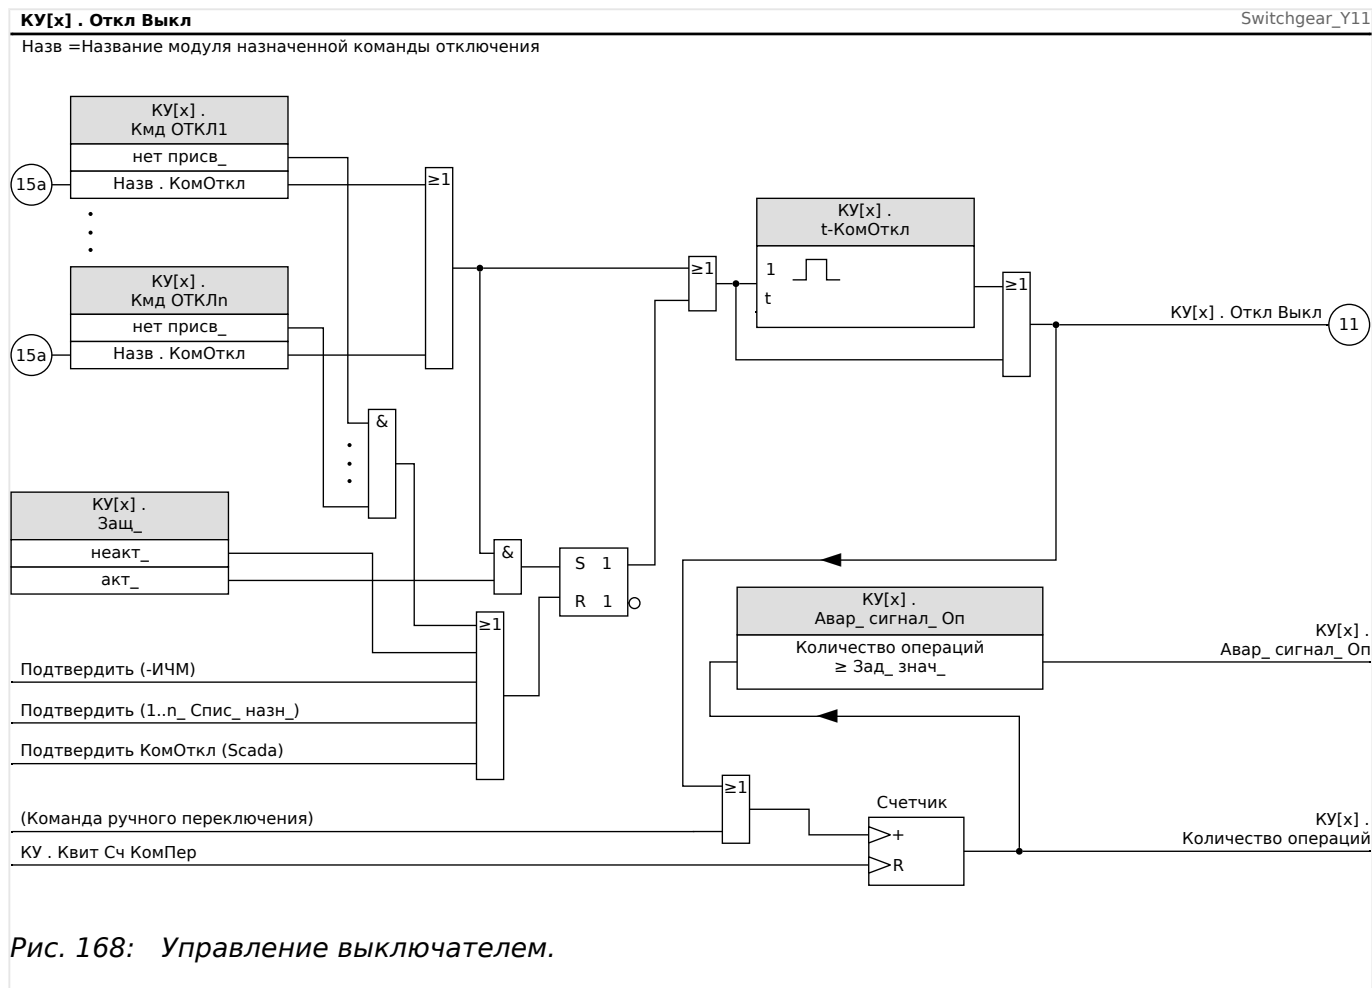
КУ[x] . Откл Выкл

Switchgear_Y11

Назв =Название модуля назначенной команды отключения

КУ[x] .
Кмд ОТКЛ1

нет присв_

15a

Назв . КомОткл

≥1

КУ[x] .
t-КомОткл

КУ[x] .
Кмд ОТКЛn

≥1

1

t

≥1

нет присв_

КУ[x] . Откл Выкл

11

15a

Назв . КомОткл

&

КУ[x] .
Защ_

неакт_

&

S 1

акт_

R 1

КУ[x] .
Авар_ сигнал_ Оп

≥1

КУ[x] .
Авар_ сигнал_ Оп

Количество операций
≥ Зад_ знач_

Подтвердить (-ИЧМ)

Подтвердить (1..n_ Спис_ назн_)

Подтвердить КомОткл (Scada)

≥1

Счетчик

(Команда ручного переключения)

+

КУ[x] .
Количество операций

КУ . Квит Сч КомПер

R

Рис. 168: Управление выключателем.